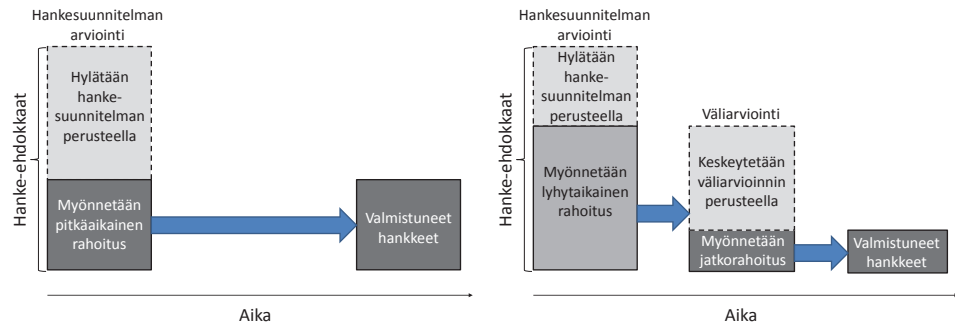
Hankesuunnitelman arviointi

Hanke-ehdokkaat

Hylätään hanke-suunnitelman perusteella

Myönnetään pitkäaikainen rahoitus

Valmistuneet hankkeet

Aika

Hankesuunnitelman arviointi

Hanke-ehdokkaat

Hylätään hanke-suunnitelman perusteella

Myönnetään lyhytaikainen rahoitus

Väliarviointi

Keskeytetään väliarvioinnin perusteella

Myönnetään jatkorahoitus

Valmistuneet hankkeet

Aika